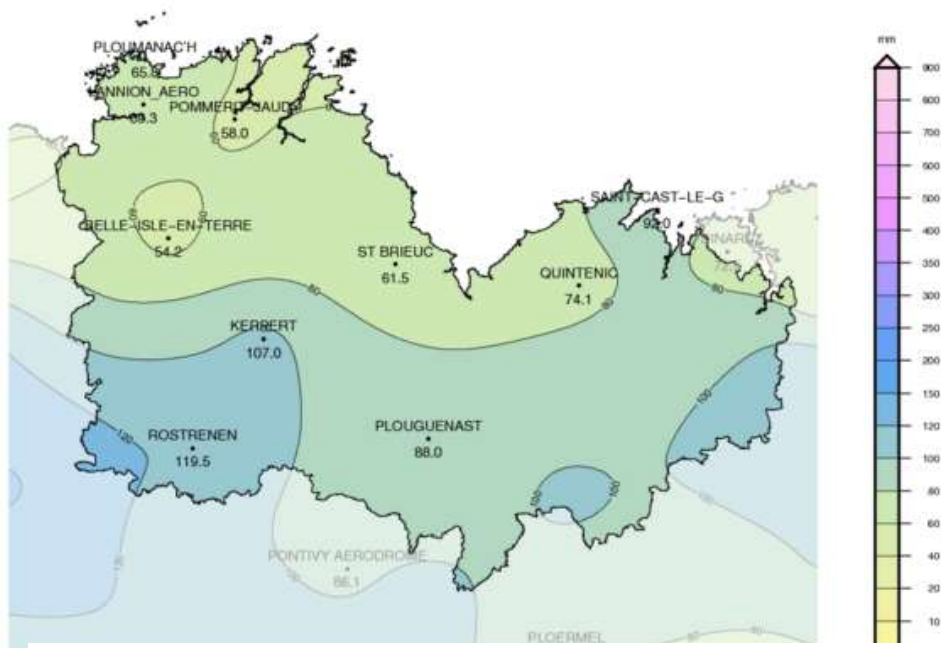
PLOUMANAC'H
65.8
LANNION_AERO
69.3
POMMERIT-JAUDY
58.0
60
BELLE-ISLE-EN-TERRE
54.2
60
ST BRIEUC
61.5
SAINT-CAST-LE-G
92.0
DINARD
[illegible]
QUINTENIC
74.1
80
80
80
KERBERT
107.0
ROSTRENEN
119.5
120
PLOUGUENAST
88.0
100
100
PONTIVY AERODROME
86.1
PLOERMEL
mm
900
800
700
600
500
400
350
300
250
200
150
120
100
80
60
40
20
10